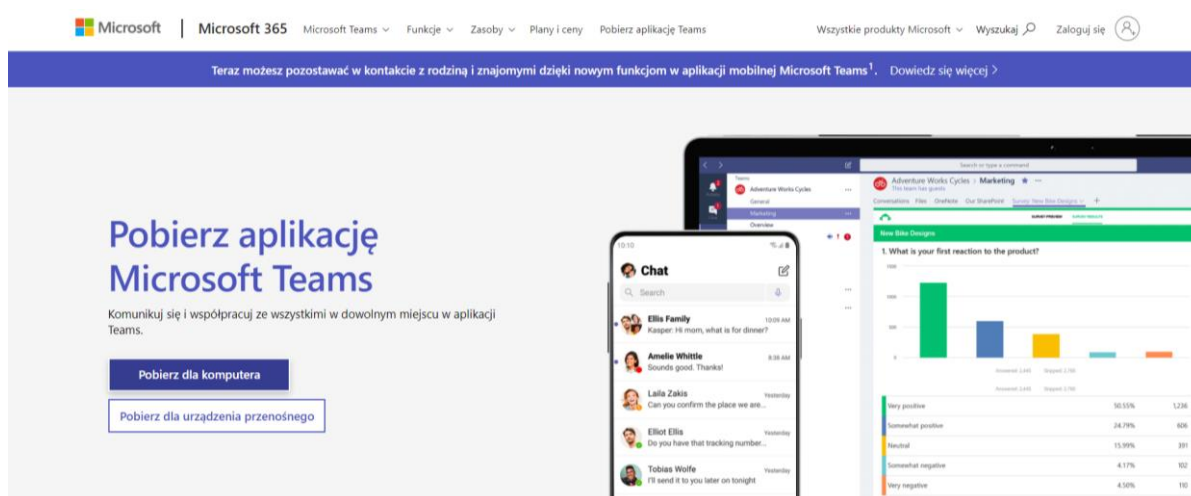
Microsoft | Microsoft 365 Microsoft Teams ⌄ Funkcje ⌄ Zasoby ⌄ Plany i ceny Pobierz aplikację Teams Wszystkie produkty Microsoft ⌄ Wyszukaj Zaloguj się

Teraz możesz pozostawać w kontakcie z rodziną i znajomymi dzięki nowym funkcjom w aplikacji mobilnej Microsoft Teams$^1$. Dowiedz się więcej >

Pobierz aplikację Microsoft Teams

Komunikuj się i współpracuj ze wszystkimi w dowolnym miejscu w aplikacji Teams.

Pobierz dla komputera

Pobierz dla urządzenia przenośnego

Search or type a command

Teams

Adventure Works Cycles

General

Marketing

Overview

Adventure Works Cycles > Marketing

This team has guests

Conversations Files OneNote Our SharePoint Survey: New Bike Designs

New Bike Designs

1. What is your first reaction to the product?

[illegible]

| Very positive | 50.55% | 1,236 |
|---|---|---|
| Somewhat positive | 24.79% | 606 |
| Neutral | 15.99% | 391 |
| Somewhat negative | 4.17% | 102 |
| Very negative | 4.50% | 110 |

10:10

Chat

Search

Ellis Family 10:09 AM
Kasper: Hi mom, what is for dinner?

Amelie Whittle 8:36 AM
Sounds good. Thanks!

Laila Zakis Yesterday
Can you confirm the place we are...

Elliot Ellis Yesterday
Do you have that tracking number...

Tobias Wolfe Yesterday
I'll send it to you later on tonight